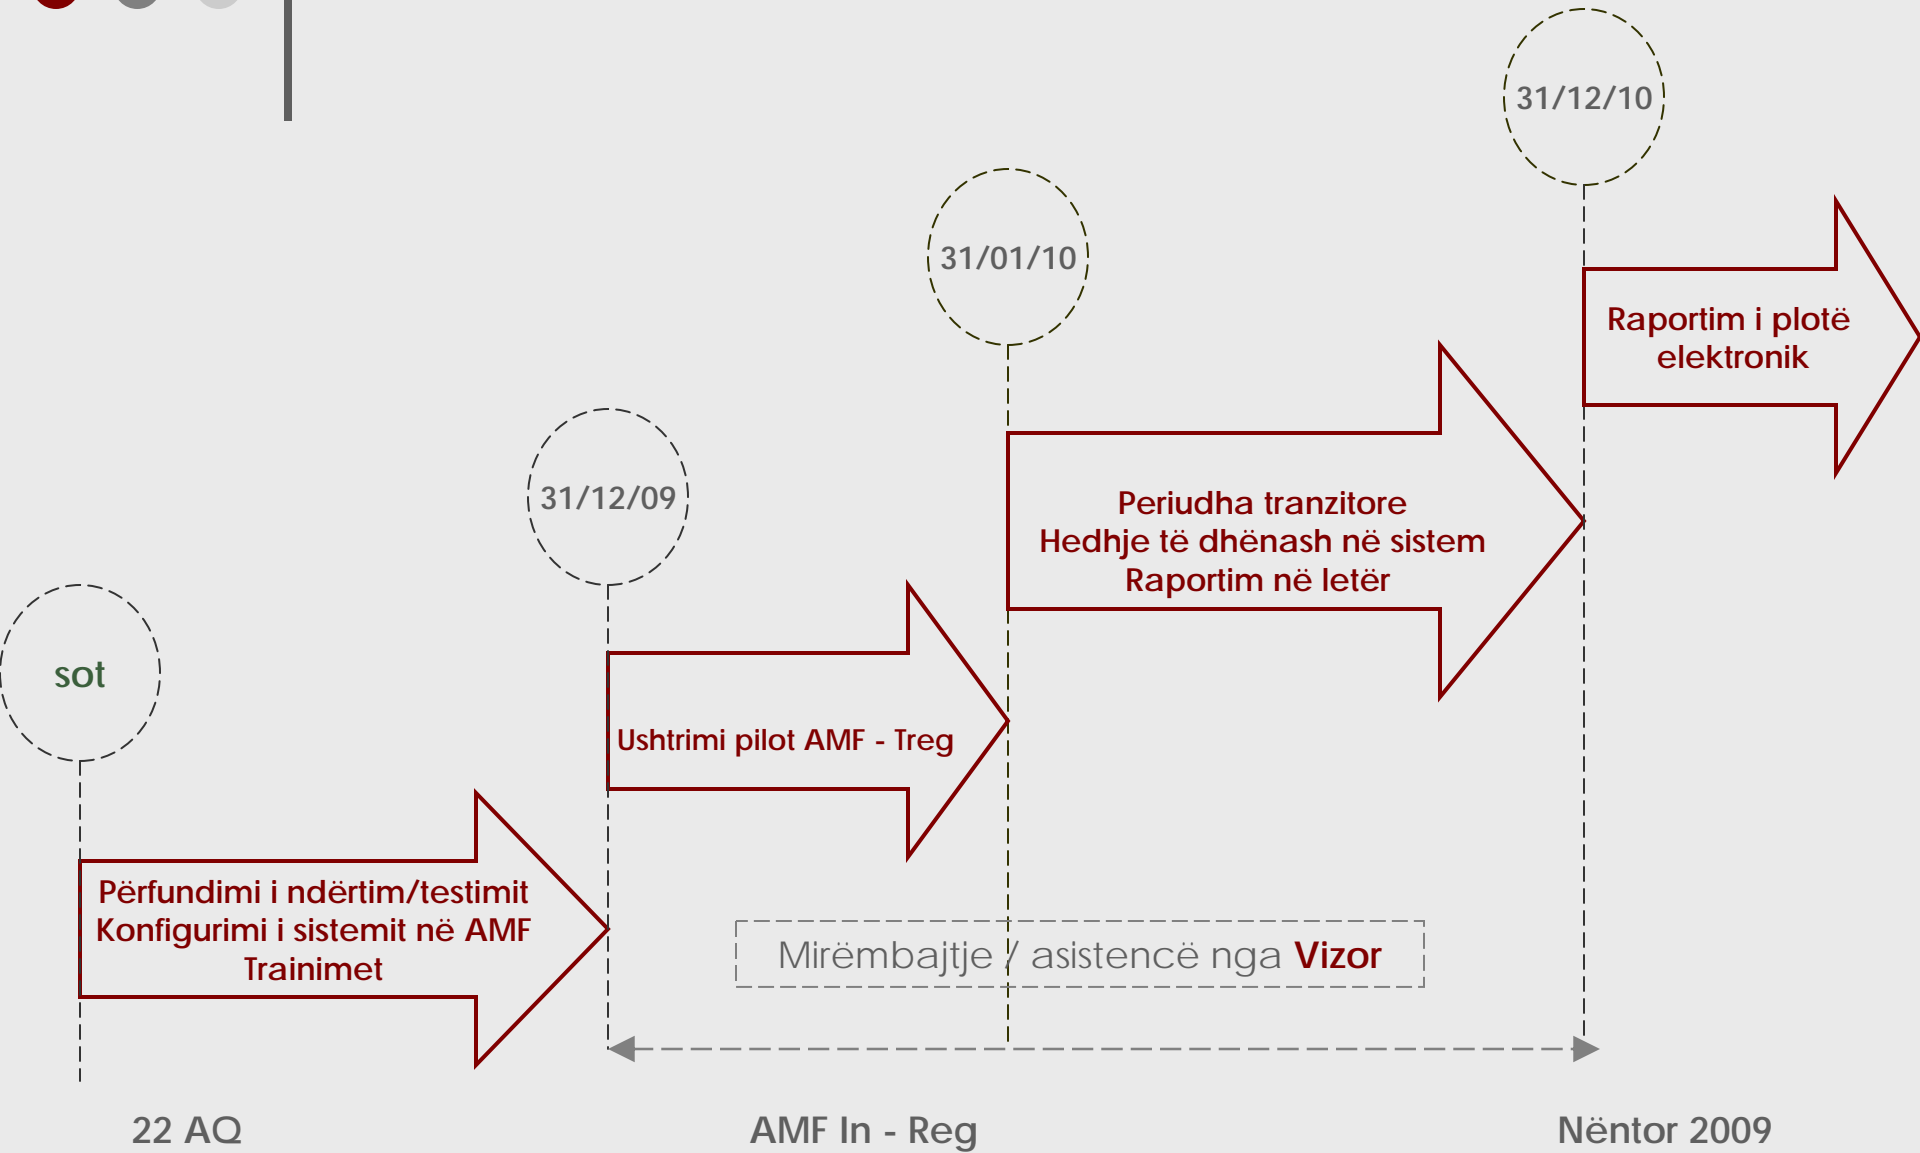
31/12/10

31/01/10

Raportim i plotë elektronik

31/12/09

Periudha tranzitore
Hedhje të dhënash në sistem
Raportim në letër

sot

Ushtrimi pilot AMF - Treg

Përfundimi i ndërtim/testimit
Konfigurimi i sistemit në AMF
Trainimet

Mirëmbajtje / asistencë nga Vizor

22 AQ

AMF In - Reg

Nëntor 2009